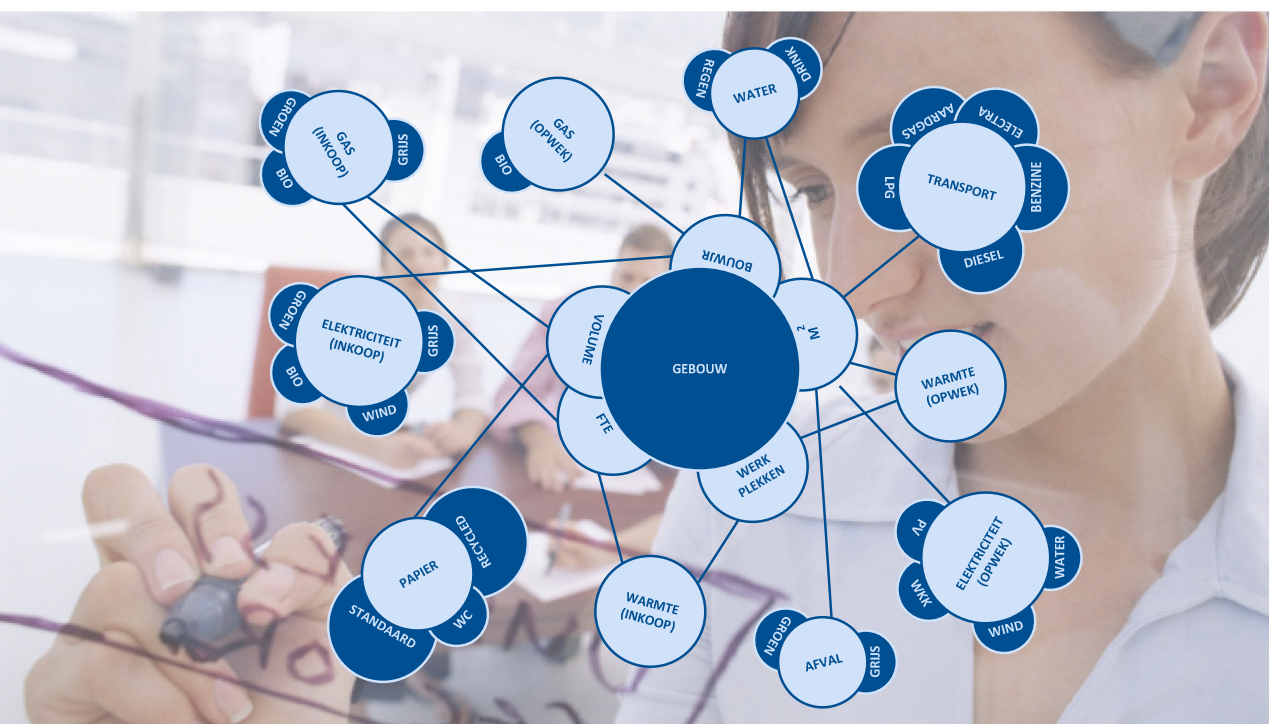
REGEN
WATER
DRINK
GROEN
GAS (INKOOP)
GRIJS
BIO
GAS (OPWEK)
BIO
AARDGAS
ELECTRA
TRANSPORT
LPG
BENZINE
DIESEL
BOUWJR
GROEN
ELEKTRICITEIT (INKOOP)
GRIJS
BIO
WIND
VOLUME
GEBOUW
$M^2$
WARMTE (OPWEK)
FTE
WERK PLEKKEN
RECYCLED
PAPIER
STANDAARD
WC
WARMTE (INKOOP)
PV
ELEKTRICITEIT (OPWEK)
WATER
WKK
WIND
GROEN
AFVAL
GRIJS